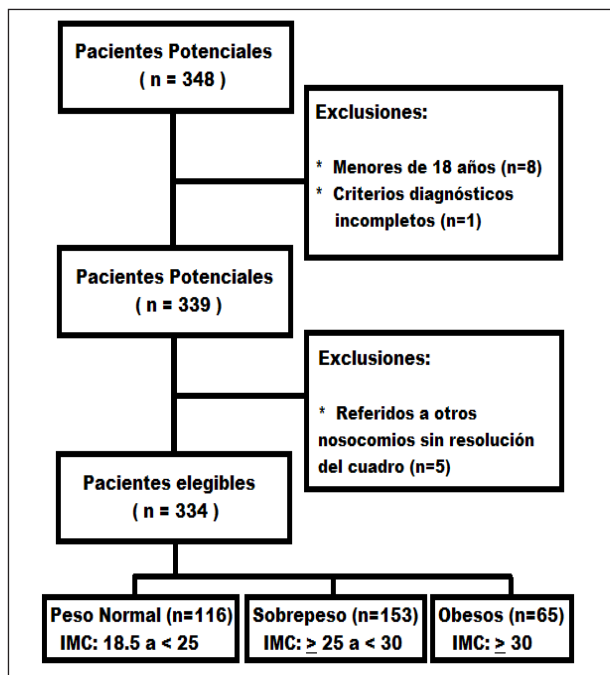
Pacientes Potenciales
( n = 348 )

Exclusiones:

* Menores de 18 años (n=8)
* Criterios diagnósticos incompletos (n=1)

Pacientes Potenciales
( n = 339 )

Exclusiones:

* Referidos a otros nosocomios sin resolución del cuadro (n=5)

Pacientes elegibles
( n = 334 )

Peso Normal (n=116)
IMC: 18.5 a < 25

Sobrepeso (n=153)
IMC: $\geq$ 25 a < 30

Obesos (n=65)
IMC: $\geq$ 30